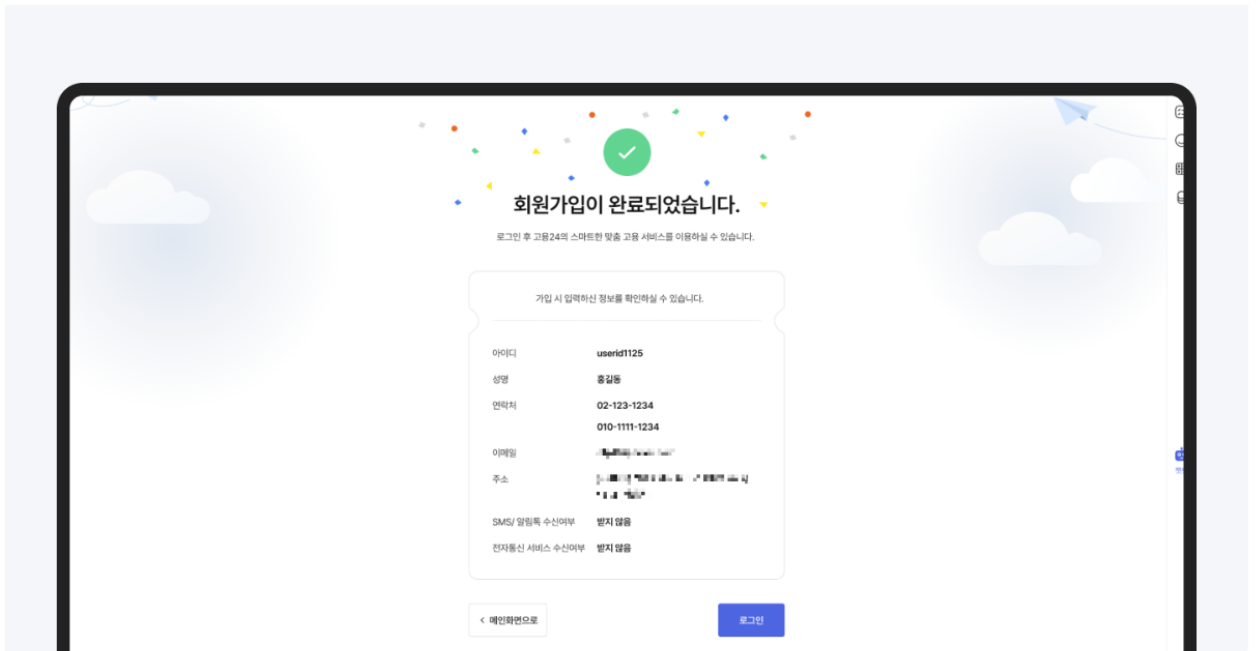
회원가입이 완료되었습니다.

로그인 후 고용24의 스마트한 맞춤 고용 서비스를 이용하실 수 있습니다.

가입 시 입력하신 정보를 확인하실 수 있습니다.

| | |
|---|---|
| 아이디 | userid1125 |
| 성명 | 홍길동 |
| 연락처 | 02-123-1234 |
| | 010-1111-1234 |
| 이메일 | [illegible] |
| 주소 | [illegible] |
| SMS/ 알림톡 수신여부 | 받지 않음 |
| 전자통신 서비스 수신여부 | 받지 않음 |

< 메인화면으로

로그인